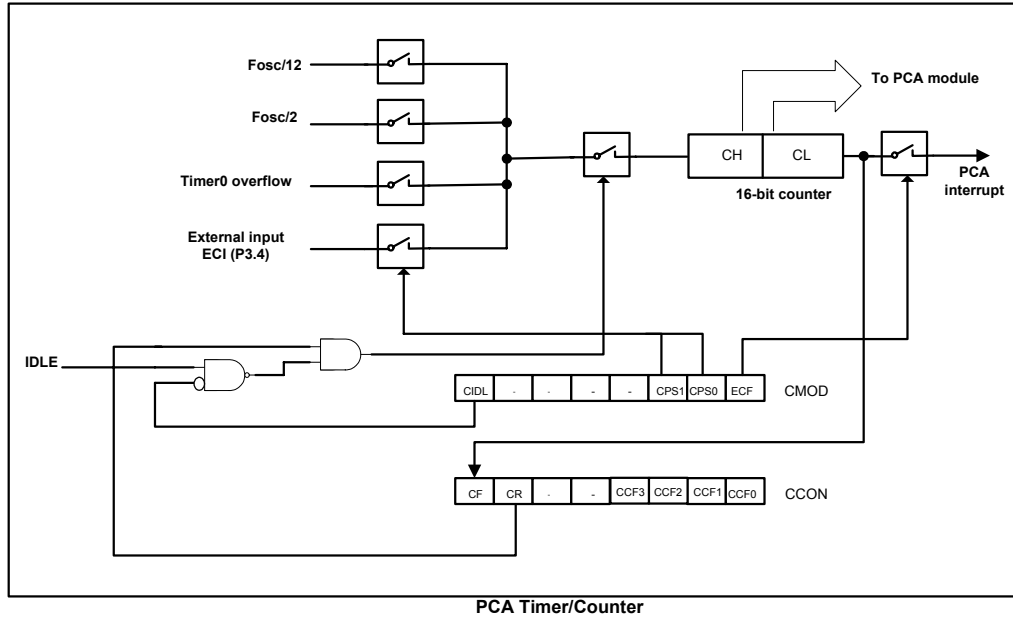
Fosc/12

Fosc/2

Timer0 overflow

External input ECI (P3.4)

To PCA module

CH | CL

16-bit counter

PCA interrupt

IDLE

| CIDL | - | - | - | - | CPS1 | CPS0 | ECF |
|---|---|---|---|---|---|---|---|

CMOD

| CF | CR | - | - | CCF3 | CCF2 | CCF1 | CCF0 |
|---|---|---|---|---|---|---|---|

CCON

PCA Timer/Counter